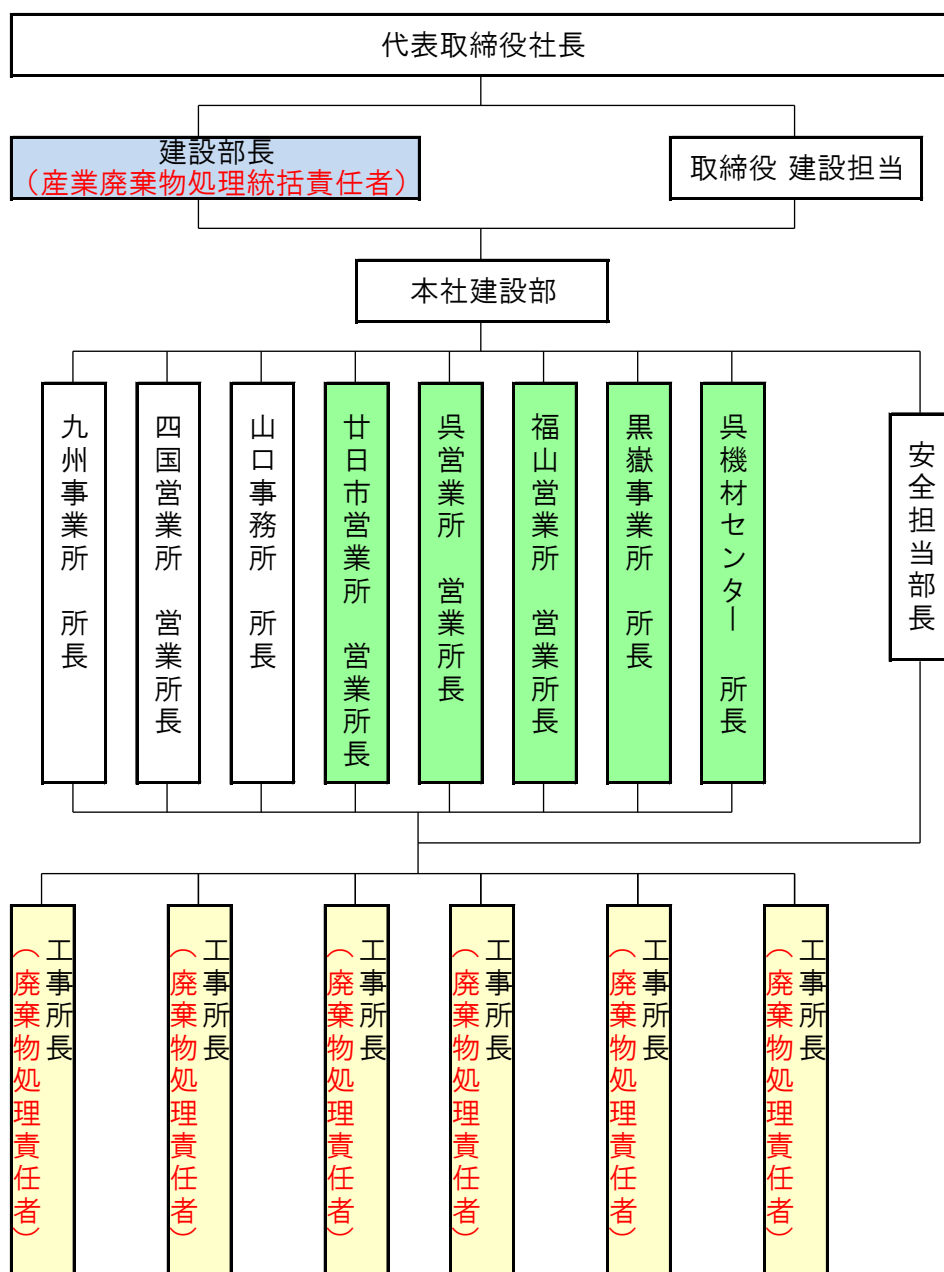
代表取締役社長

建設部長
（産業廃棄物処理統括責任者）

取締役 建設担当

本社建設部

九州事業所 所長

四国営業所 営業所長

山口事務所 所長

廿日市営業所 営業所長

呉営業所 営業所長

福山営業所 営業所長

黒獄事業所 所長

呉機材センター 所長

安全担当部長

工事所長
（廃棄物処理責任者）

工事所長
（廃棄物処理責任者）

工事所長
（廃棄物処理責任者）

工事所長
（廃棄物処理責任者）

工事所長
（廃棄物処理責任者）

工事所長
（廃棄物処理責任者）